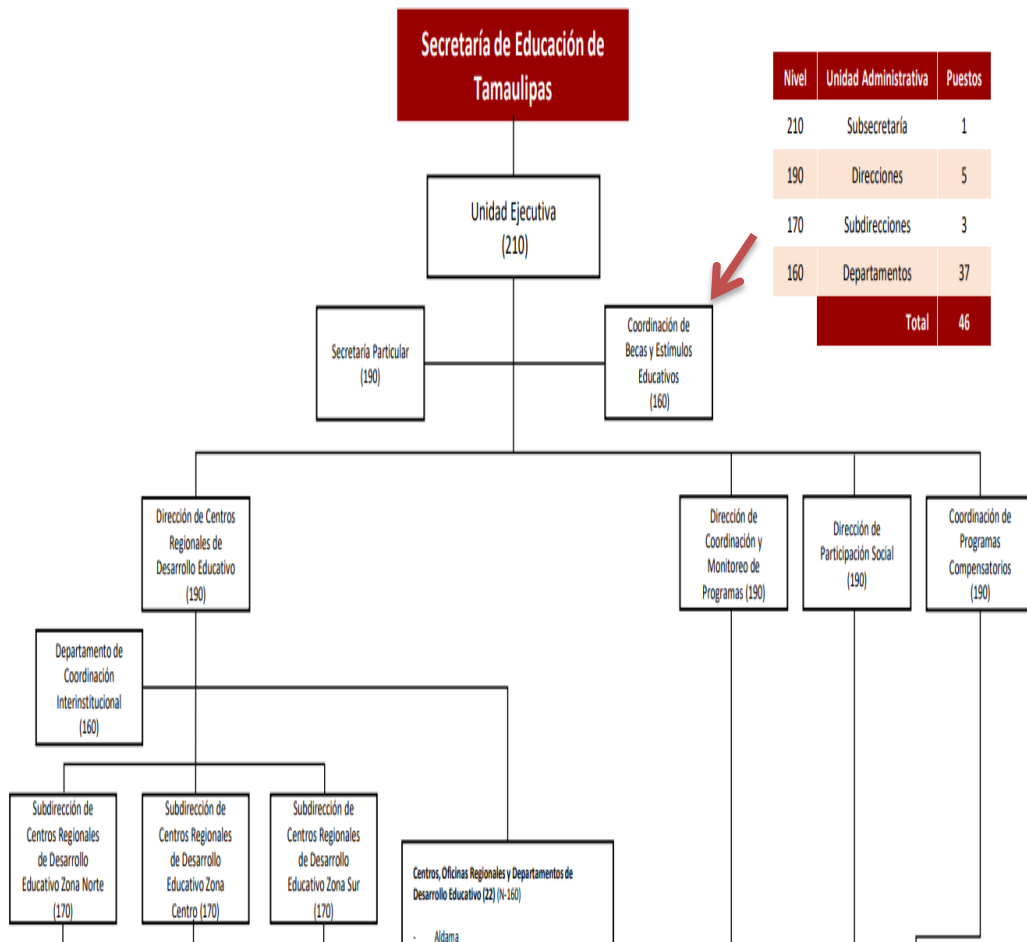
Secretaría de Educación de Tamaulipas

| Nivel | Unidad Administrativa | Puestos |
|---|---|---|
| 210 | Subsecretaría | 1 |
| 190 | Direcciones | 5 |
| 170 | Subdirecciones | 3 |
| 160 | Departamentos | 37 |
| | Total | 46 |

Unidad Ejecutiva (210)

Secretaría Particular (190)

Coordinación de Becas y Estímulos Educativos (160)

Dirección de Centros Regionales de Desarrollo Educativo (190)

Dirección de Coordinación y Monitoreo de Programas (190)

Dirección de Participación Social (190)

Coordinación de Programas Compensatorios (190)

Departamento de Coordinación Interinstitucional (160)

Subdirección de Centros Regionales de Desarrollo Educativo Zona Norte (170)

Subdirección de Centros Regionales de Desarrollo Educativo Zona Centro (170)

Subdirección de Centros Regionales de Desarrollo Educativo Zona Sur (170)

Centros, Oficinas Regionales y Departamentos de Desarrollo Educativo (22) (N-160)

- Aldama